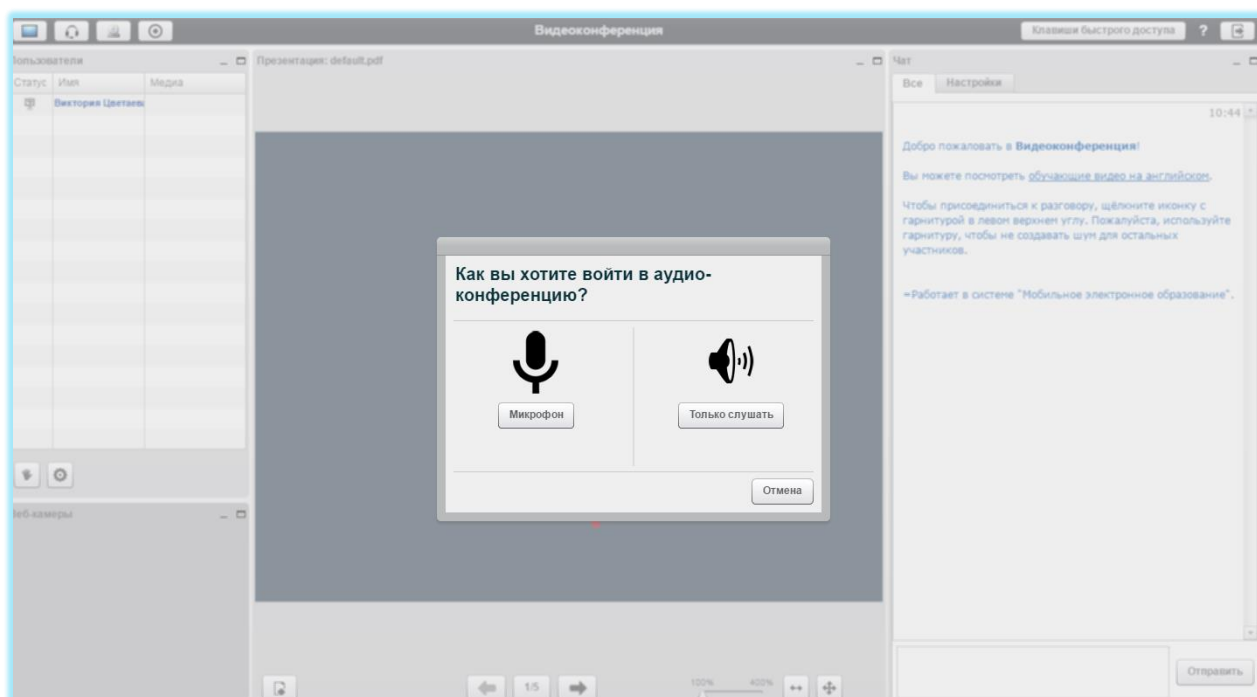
Видеоконференция

Клавиши быстрого доступа ?

Пользователи

Статус Имя Медиа

Виктория Цветаев

Презентация: default.pdf

Чат

Все Настройки

10:44

Добро пожаловать в **Видеоконференция**!

Вы можете посмотреть обучающие видео на английском.

Чтобы присоединиться к разговору, щёлкните иконку с гарнитурой в левом верхнем углу. Пожалуйста, используйте гарнитуру, чтобы не создавать шум для остальных участников.

=Работает в системе "Мобильное электронное образование".

Как вы хотите войти в аудиоконференцию?

Микрофон

Только слушать

Отмена

Веб-камеры

1/5

100% 400%

Отправить